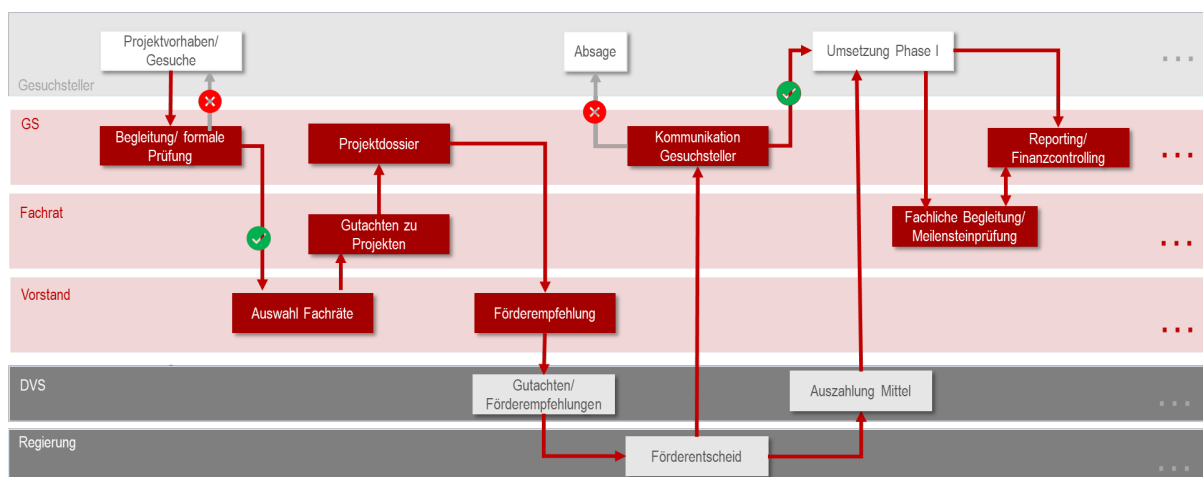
Gesuchsteller

Projektvorhaben/ Gesuche

Absage

Umsetzung Phase I

...

GS

Begleitung/ formale Prüfung

Projektdossier

Kommunikation Gesuchsteller

Reporting/ Finanzcontrolling

...

Fachrat

Gutachten zu Projekten

Fachliche Begleitung/ Meilensteinprüfung

...

Vorstand

Auswahl Fachräte

Förderempfehlung

...

DVS

Gutachten/ Förderempfehlungen

Auszahlung Mittel

...

Regierung

Förderentscheid

...